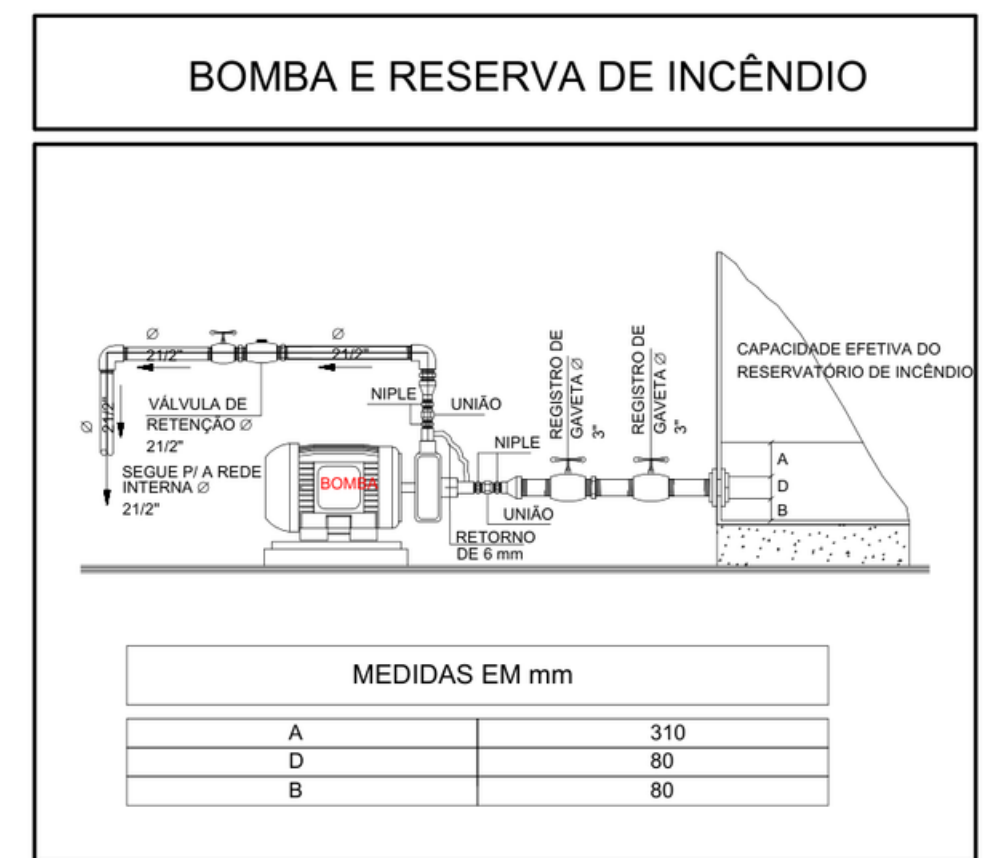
BOMBA E RESERVA DE INCÊNDIO

Ø
21/2"

Ø
21/2"

Ø 21/2"

VÁLVULA DE RETENÇÃO Ø 21/2"

SEGUE P/ A REDE INTERNA Ø 21/2"

NIPLE

UNIÃO

NIPLE

UNIÃO

BOMBA

RETORNO DE 6 mm

REGISTRO DE GAVETA Ø 3"

REGISTRO DE GAVETA Ø 3"

CAPACIDADE EFETIVA DO RESERVATÓRIO DE INCÊNDIO

A
D
B

MEDIDAS EM mm

| A | 310 |
|---|---|
| D | 80 |
| B | 80 |